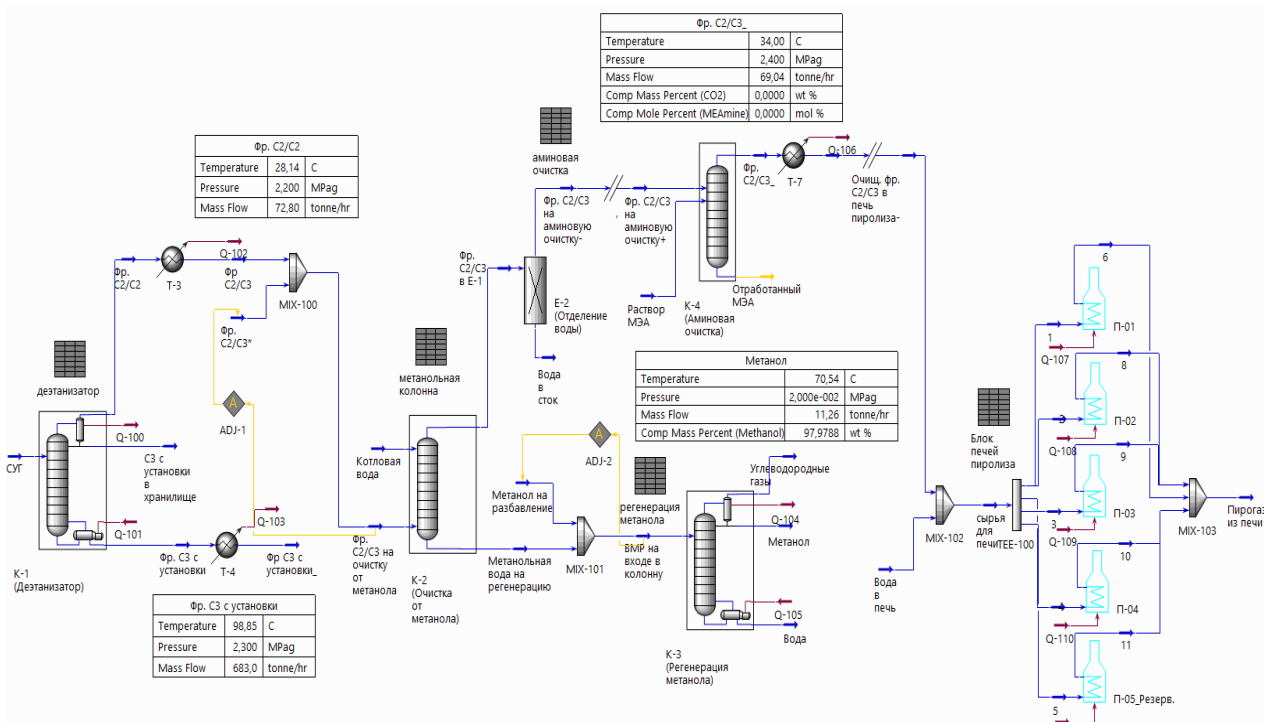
| Фр. С2/С3_ | | |
|---|---|---|
| Temperature | 34,00 | C |
| Pressure | 2,400 | MPag |
| Mass Flow | 69,04 | tonne/hr |
| Comp Mass Percent (CO2) | 0,0000 | wt % |
| Comp Mole Percent (MEAmine) | 0,0000 | mol % |

| Фр. С2/С2 | | |
|---|---|---|
| Temperature | 28,14 | C |
| Pressure | 2,200 | MPag |
| Mass Flow | 72,80 | tonne/hr |

аминовая очистка

Фр. С2/С3 на аминовую очистку-

Фр. С2/С3 на аминовую очистку+

Фр. С2/С3_

T-7

Q-106

Очищ. фр. С2/С3 в печь пиролиза-

Фр. С2/С3 в Е-1

Е-2 (Отделение воды)

Раствор МЭА

К-4 (Аминовая очистка)

Отработанный МЭА

Фр. С2/С2

T-3

Q-102

Фр С2/С3

MIX-100

Фр. С2/С3*

6

1

П-01

Q-107

8

П-02

Q-108

9

деэтанизатор

ADJ-1

метанольная колонна

Вода в сток

| Метанол | | |
|---|---|---|
| Temperature | 70,54 | C |
| Pressure | 2,000e-002 | MPag |
| Mass Flow | 11,26 | tonne/hr |
| Comp Mass Percent (Methanol) | 97,9788 | wt % |

Блок печей пиролиза

СУГ

Q-100

С3 с установки в хранилище

Q-101

Котловая вода

ADJ-2

Метанол на разбавление

регенерация метанола

Углеводородные газы

Q-104

Метанол

MIX-102

сырья для печиTEE-100

П-03

3

Q-109

MIX-103

Пирогаз из печи

Q-103

T-4

Фр. С3 с установки

Фр. С3 с установки_

Фр. С2/С3 на очистку от метанола

Метанольная вода на регенерацию

MIX-101

ВМР на входе в колонну

Q-105

Вода

Вода в печь

10

П-04

Q-110

11

К-1 (Деэтанизатор)

К-2 (Очистка от метанола)

К-3 (Регенерация метанола)

П-05_Резерв.

5

| Фр. С3 с установки | | |
|---|---|---|
| Temperature | 98,85 | C |
| Pressure | 2,300 | MPag |
| Mass Flow | 683,0 | tonne/hr |